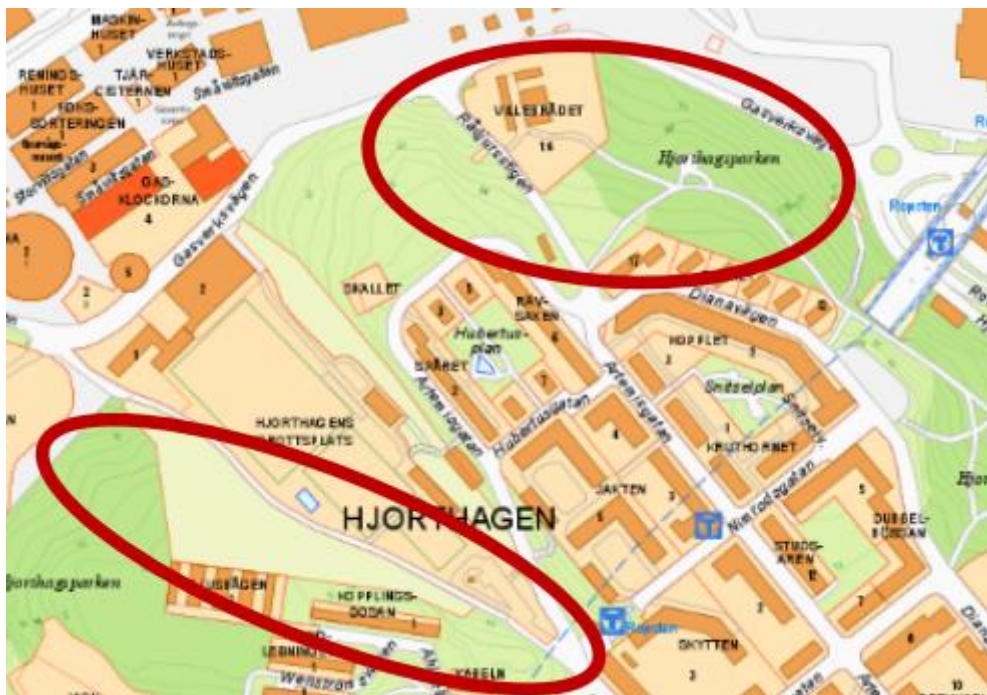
MASKIN-HUSET
VERKSTADS-HUSET
REMINGS-HUSET
TJÄR-CISTERNEN
Smålandsgatan
SORTERINGEN
Snickgatan
GAS-KLOCKORNA
4
Gasverksvägen
5
2
2
1
VALLEBRÄDET
14
Rådjursstigen
Gasverksvägen
Hjorthagsparken
Ropsten
SKALLET
RÄV-SAXEN
Dianavägen
Hubertus-plan
HOPPLET
SKÅRET
Artemisgatan
Hubertusgatan
Snitselplan
Artemisgatan
KRUTHORNET
HJORTHAGENS IDROTTSPLATS
JAKTEN
HJORTHAGEN
Nimrodsgatan
DUBBEL-BÖSSAN
STUDS-AREN
Hjorthagsparken
HOPPLINGS-BODAN
Ropsten
SKYTTEN
Wenströms
KABELN
3
5
7
8
10